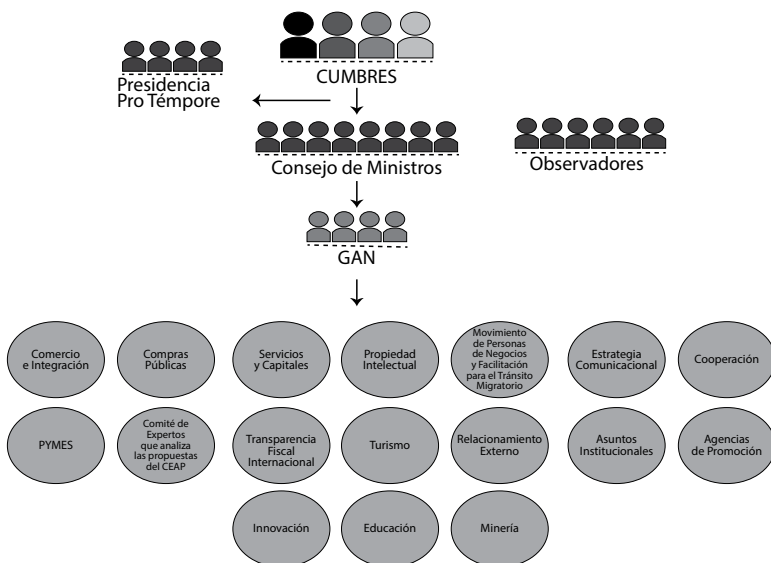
CUMBRES

Presidencia Pro Témpore

Consejo de Ministros

Observadores

GAN

Comercio e Integración

Compras Públicas

Servicios y Capitales

Propiedad Intelectual

Movimiento de Personas de Negocios y Facilitación para el Tránsito Migratorio

Estrategia Comunicacional

Cooperación

PYMES

Comité de Expertos que analiza las propuestas del CEAP

Transparencia Fiscal Internacional

Turismo

Relacionamiento Externo

Asuntos Institucionales

Agencias de Promoción

Innovación

Educación

Minería